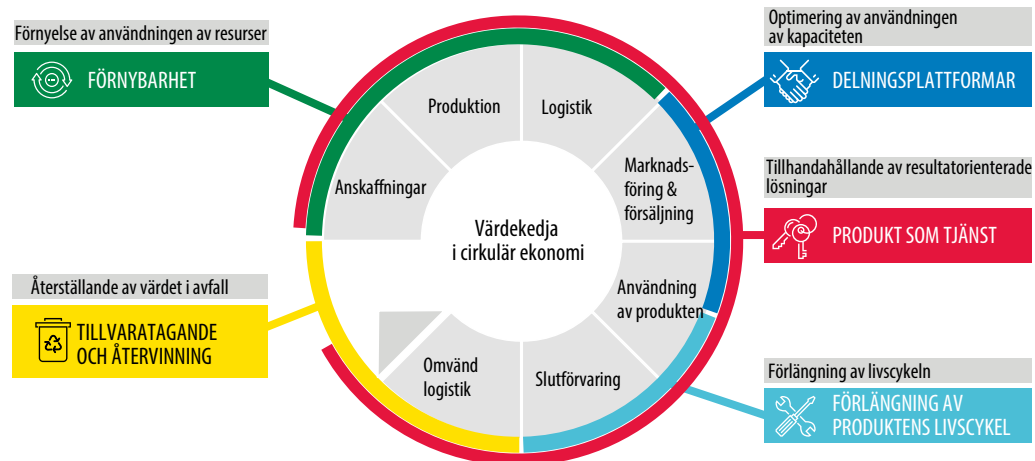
Förnyelse av användningen av resurser

FÖRNYBARHET

Optimering av användningen av kapaciteten

DELNINGSPLATTFORMAR

Tillhandahållande av resultatorienterade lösningar

PRODUKT SOM TJÄNST

Återställande av värdet i avfall

TILLVARATAGANDE OCH ÅTERVINNING

Förlängning av livscykeln

FÖRLÄNGNING AV PRODUKTENS LIVSCYKEL

Produktion

Logistik

Marknadsföring & försäljning

Användning av produkten

Slutförvaring

Omvänd logistik

Anskaffningar

Värdekedja i cirkulär ekonomi